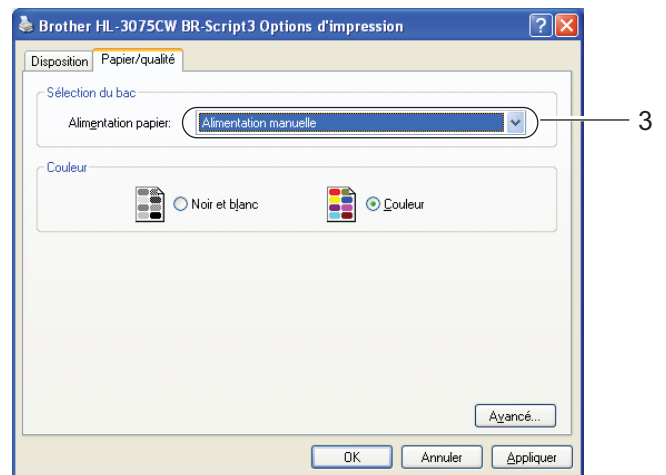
Brother HL-3075CW BR-Script3 Options d'impression

Disposition | Papier/qualité

Sélection du bac

Alimentation papier: Alimentation manuelle

3

Couleur

Noir et blanc

Couleur

Avancé...

OK | Annuler | Appliquer